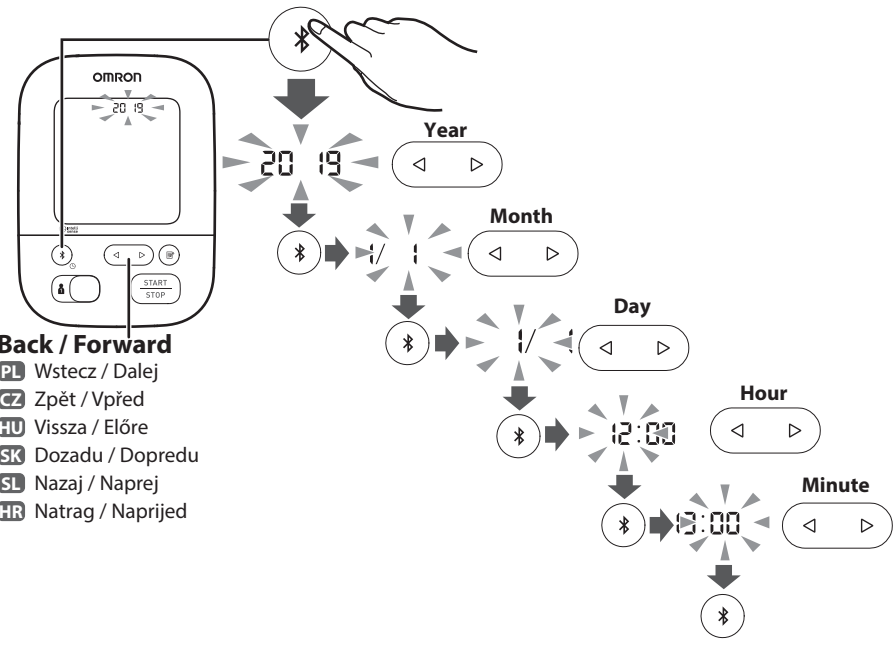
OMRON

2019

START
STOP

Back / Forward
PL Wstecz / Dalej
CZ Zpět / Vpřed
HU Vissza / Előre
SK Dozadu / Dopredu
SL Nazaj / Naprej
HR Natrag / Naprijed

2019
Year

1/ 1
Month

1/ 1
Day

12:00
Hour

12:00
Minute